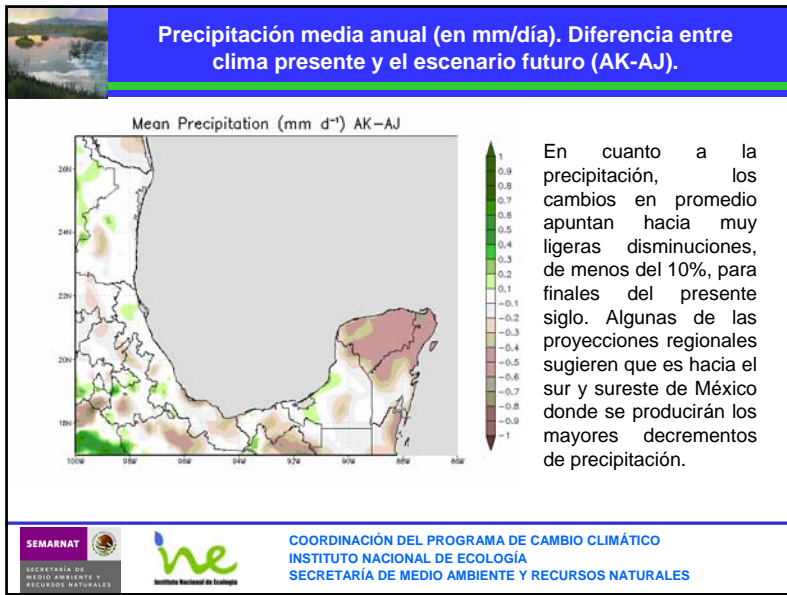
Precipitación media anual (en mm/día). Diferencia entre clima presente y el escenario futuro (AK-AJ).

Mean Precipitation (mm d$^{-1}$) AK–AJ

26N
24N
22N
20N
18N
100W 98W 96W 94W 92W 90W 88W 86W

1
0.9
0.8
0.7
0.6
0.5
0.4
0.3
0.2
0.1
−0.1
−0.2
−0.3
−0.4
−0.5
−0.6
−0.7
−0.8
−0.9
−1

En cuanto a la precipitación, los cambios en promedio apuntan hacia muy ligeras disminuciones, de menos del 10%, para finales del presente siglo. Algunas de las proyecciones regionales sugieren que es hacia el sur y sureste de México donde se producirán los mayores decrementos de precipitación.

SEMARNAT
SECRETARÍA DE MEDIO AMBIENTE Y RECURSOS NATURALES

ine
Instituto Nacional de Ecología

COORDINACIÓN DEL PROGRAMA DE CAMBIO CLIMÁTICO
INSTITUTO NACIONAL DE ECOLOGÍA
SECRETARÍA DE MEDIO AMBIENTE Y RECURSOS NATURALES